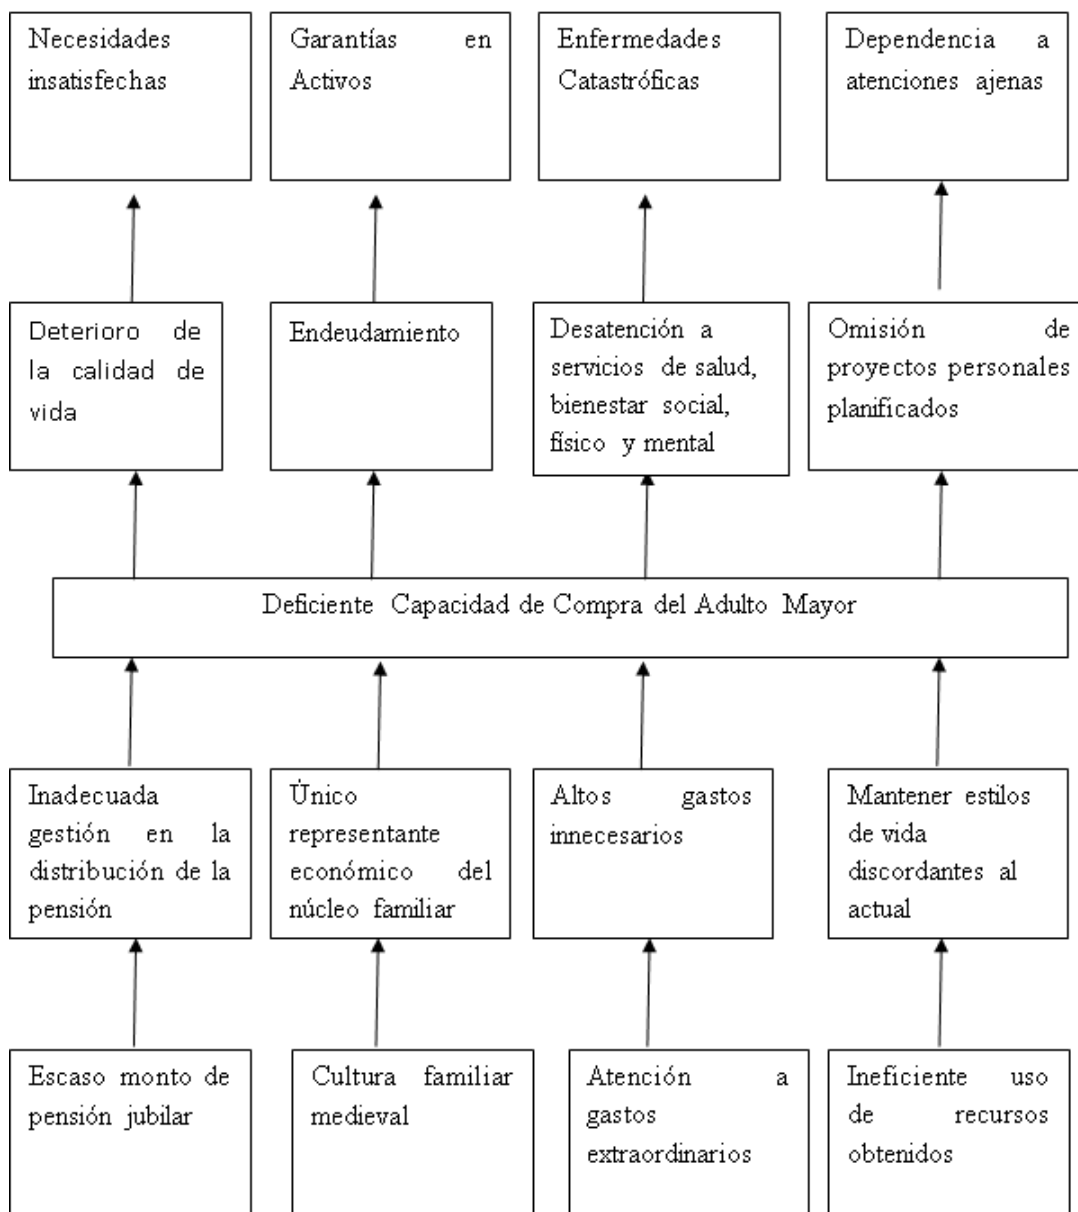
Necesidades insatisfechas

Garantías en Activos

Enfermedades Catastróficas

Dependencia a atenciones ajenas

Deterioro de la calidad de vida

Endeudamiento

Desatención a servicios de salud, bienestar social, físico y mental

Omisión de proyectos personales planificados

Deficiente Capacidad de Compra del Adulto Mayor

Inadecuada gestión en la distribución de la pensión

Único representante económico del núcleo familiar

Altos gastos innecesarios

Mantener estilos de vida discordantes al actual

Escaso monto de pensión jubilar

Cultura familiar medieval

Atención a gastos extraordinarios

Ineficiente uso de recursos obtenidos